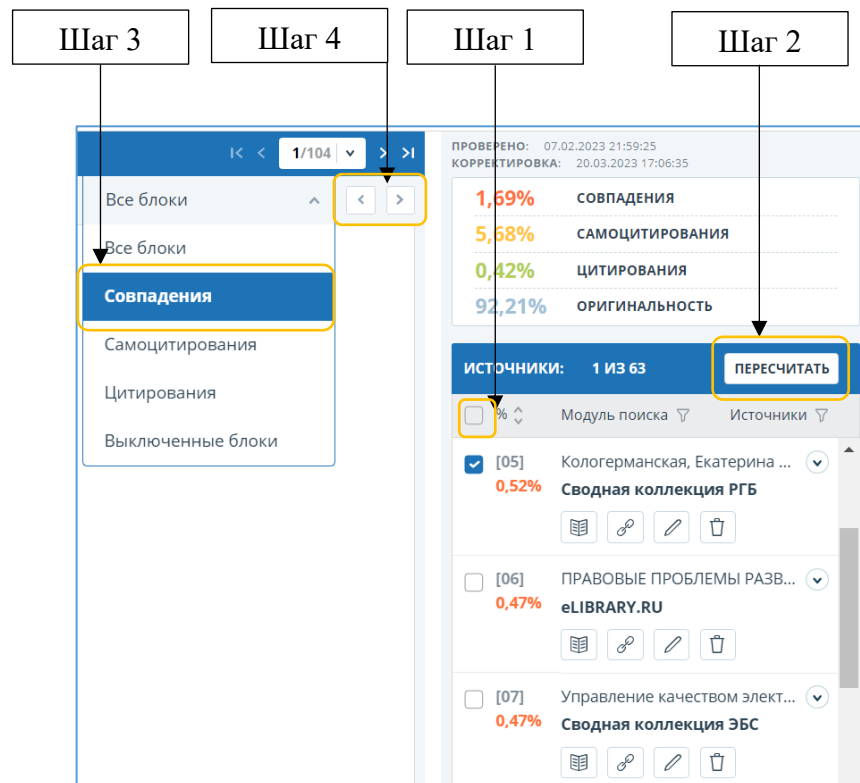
Шаг 3
Шаг 4
Шаг 1
Шаг 2

1/104

Все блоки
Все блоки
Совпадения
Самоцитирования
Цитирования
Выключенные блоки

ПРОВЕРЕНО: 07.02.2023 21:59:25
КОРРЕКТИРОВКА: 20.03.2023 17:06:35

1,69% СОВПАДЕНИЯ
5,68% САМОЦИТИРОВАНИЯ
0,42% ЦИТИРОВАНИЯ
92,21% ОРИГИНАЛЬНОСТЬ

ИСТОЧНИКИ: 1 ИЗ 63
ПЕРЕСЧИТАТЬ

% Модуль поиска Источники

[05] 0,52% Кологерманская, Екатерина ...
Сводная коллекция РГБ

[06] 0,47% ПРАВОВЫЕ ПРОБЛЕМЫ РАЗВ...
eLIBRARY.RU

[07] 0,47% Управление качеством элект...
Сводная коллекция ЭБС